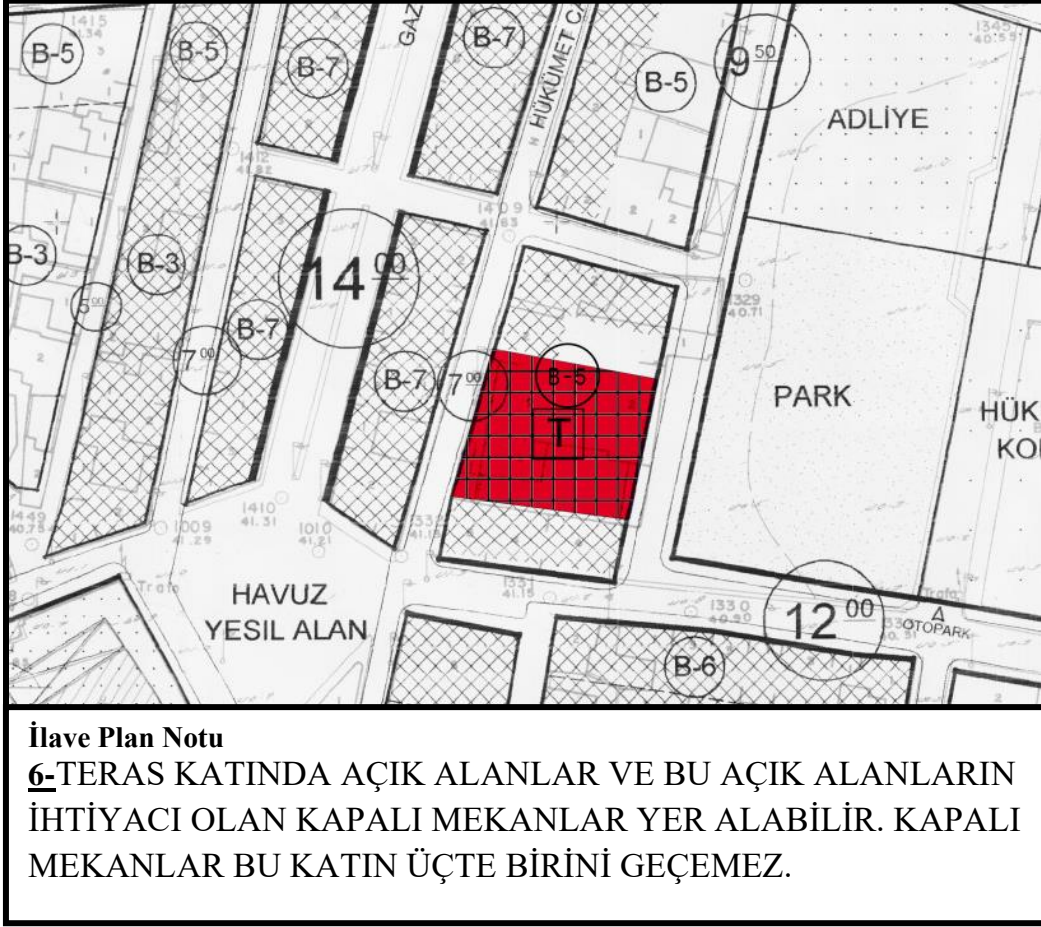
1415
B-5
B-5
GAZ
B-7
B-7
HÜKÜMET C
B-5
9$^{50}$
1345
ADLİYE
B-3
B-3
14$^{00}$
1409
41.63
5$^{00}$
B-7
7$^{00}$
B-7
7$^{00}$
B-5
T
1329
40.71
PARK
HÜK
KO
1410
41.31
1009
41.29
1010
41.21
1449
Trafo
HAVUZ
YESIL ALAN
1330
12$^{00}$
Trafo
OTOPARK
B-6

İlave Plan Notu
6-TERAS KATINDA AÇIK ALANLAR VE BU AÇIK ALANLARIN İHTİYACI OLAN KAPALI MEKANLAR YER ALABİLİR. KAPALI MEKANLAR BU KATIN ÜÇTE BİRİNİ GEÇEMEZ.